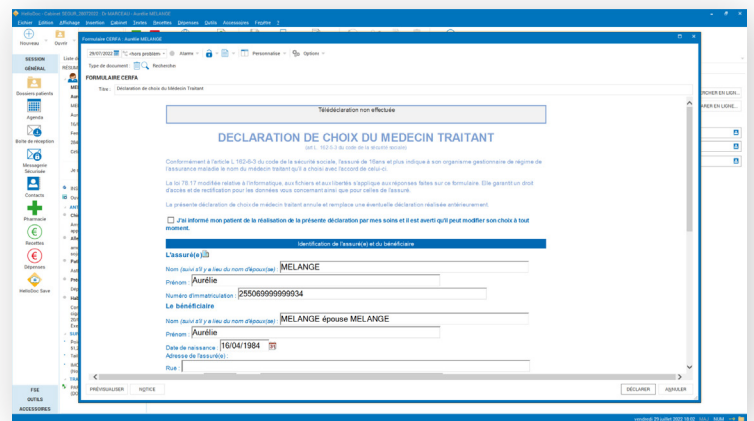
HelloDoc - Cabinet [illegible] - Aurélie MELANGE

Fichier Edition Affichage Insertion Cabinet Textes Recettes Dépenses Outils Accessoires Fenêtre ?

Nouveau Ouvrir

SESSION
GÉNÉRAL

Dossiers patients
Agenda
Boîte de réception
Messagerie Sécurisée
Contacts
Pharmacie
Recettes
Dépenses
HelloDoc Save

FSE
OUTILS
ACCESSOIRES

Formulaire CERFA - Aurélie MELANGE

29/07/2022 «hors problème» Alarme Personnalisé Options

Type de document : Rechercher

FORMULAIRE CERFA

Titre : Déclaration de choix du Médecin Traitant

Télédéclaration non effectuée

DECLARATION DE CHOIX DU MEDECIN TRAITANT

(art L. 162-5-3 du code de la sécurité sociale)

Conformément à l'article L 162-5-3 du code de la sécurité sociale, l'assuré de 16ans et plus indique à son organisme gestionnaire de régime de l'assurance maladie le nom du médecin traitant qu'il a choisi avec l'accord de celui-ci.

La loi 78-17 modifiée relative à l'informatique, aux fichiers et aux libertés s'applique aux réponses faites sur ce formulaire. Elle garantit un droit d'accès et de rectification pour les données vous concernant ainsi que pour celles de l'assuré.

La présente déclaration de choix de médecin traitant annule et remplace une éventuelle déclaration réalisée antérieurement.

J'ai informé mon patient de la réalisation de la présente déclaration par mes soins et il est averti qu'il peut modifier son choix à tout moment.

Identification de l'assuré(e) et du bénéficiaire

L'assuré(e)

Nom (suivi s'il y a lieu du nom d'épouse(se)) : MELANGE

Prénom : Aurélie

Numéro d'immatriculation : 255069999999934

Le bénéficiaire

Nom (suivi s'il y a lieu du nom d'épouse(se)) : MELANGE épouse MELANGE

Prénom : Aurélie

Date de naissance : 16/04/1984

Adresse de l'assuré(e) :

Rue :

PRÉVISUALISER NOTICE

DÉCLARER ANNULER

vendredi 29 juillet 2022 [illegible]